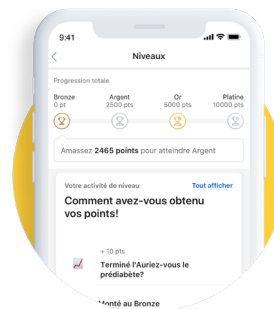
9:41

Niveaux

Progression totale

Bronze
0 pt

Argent
2500 pts

Or
5000 pts

Platine
10000 pts

Amassez **2465 points** pour atteindre Argent

Votre activité de niveau

Tout afficher

Comment avez-vous obtenu vos points!

+ 10 pts

Terminé l'Auriez-vous le prédiabète?

Monté au Bronze